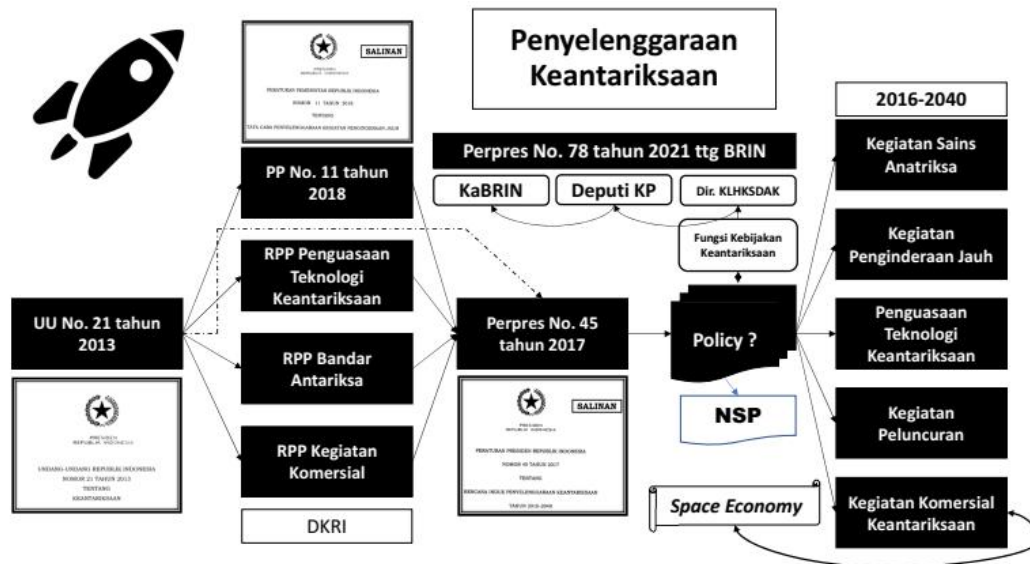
Penyelenggaraan Keantariksaan

SALINAN

PERATURAN PEMERINTAH REPUBLIK INDONESIA
NOMOR 11 TAHUN 2018
TENTANG
TATA CARA PENYELENGGARAAN KEGIATAN PENGINDERAAN JAUH

PP No. 11 tahun 2018

RPP Penguasaan Teknologi Keantariksaan

RPP Bandar Antariksa

RPP Kegiatan Komersial

DKRI

UU No. 21 tahun 2013

PRESIDEN
REPUBLIK INDONESIA

UNDANG-UNDANG REPUBLIK INDONESIA
NOMOR 21 TAHUN 2013
TENTANG
KEANTARIKSAAN

Perpres No. 78 tahun 2021 ttg BRIN

KaBRIN

Deputi KP

Dir. KLHKSDAK

Fungsi Kebijakan Keantariksaan

Perpres No. 45 tahun 2017

SALINAN

PRESIDEN
REPUBLIK INDONESIA

PERATURAN PRESIDEN REPUBLIK INDONESIA
NOMOR 45 TAHUN 2017
TENTANG
RENCANA INDUK PENYELENGGARAAN KEANTARIKSAAN
TAHUN 2016-2040

Policy ?

NSP

Space Economy

2016-2040

Kegiatan Sains Anatriksa

Kegiatan Penginderaan Jauh

Penguasaan Teknologi Keantariksaan

Kegiatan Peluncuran

Kegiatan Komersial Keantariksaan